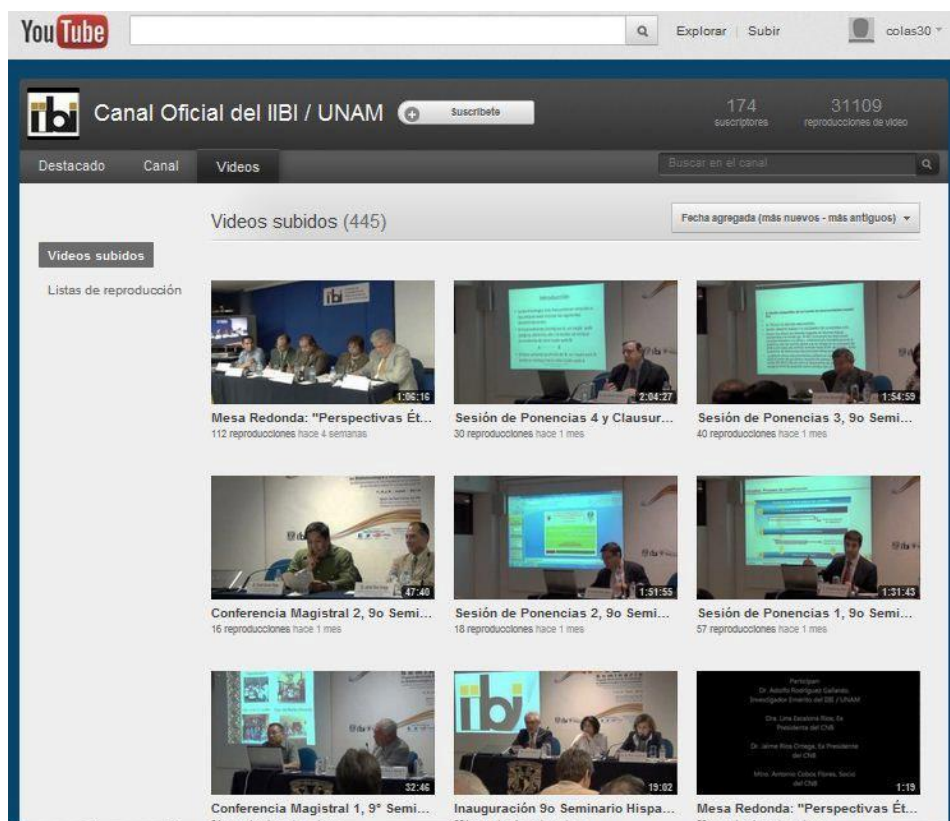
YouTube

Explorar | Subir

colas30

ibi Canal Oficial del IIBI / UNAM

Suscríbete

174
suscriptores

31109
reproducciones de video

Destacado
Canal
Videos

Buscar en el canal

Videos subidos (445)

Fecha agregada (más nuevos - más antiguos)

Videos subidos

Listas de reproducción

1:06:16
Mesa Redonda: "Perspectivas Ét...
112 reproducciones hace 4 semanas

2:04:27
Sesión de Ponencias 4 y Clausur...
30 reproducciones hace 1 mes

1:54:59
Sesión de Ponencias 3, 9o Semi...
40 reproducciones hace 1 mes

47:40
Conferencia Magistral 2, 9o Semi...
16 reproducciones hace 1 mes

1:51:55
Sesión de Ponencias 2, 9o Semi...
18 reproducciones hace 1 mes

1:31:43
Sesión de Ponencias 1, 9o Semi...
57 reproducciones hace 1 mes

32:46
Conferencia Magistral 1, 9° Semi...

19:02
Inauguración 9o Seminario Hispa...

1:19
Mesa Redonda: "Perspectivas Ét...